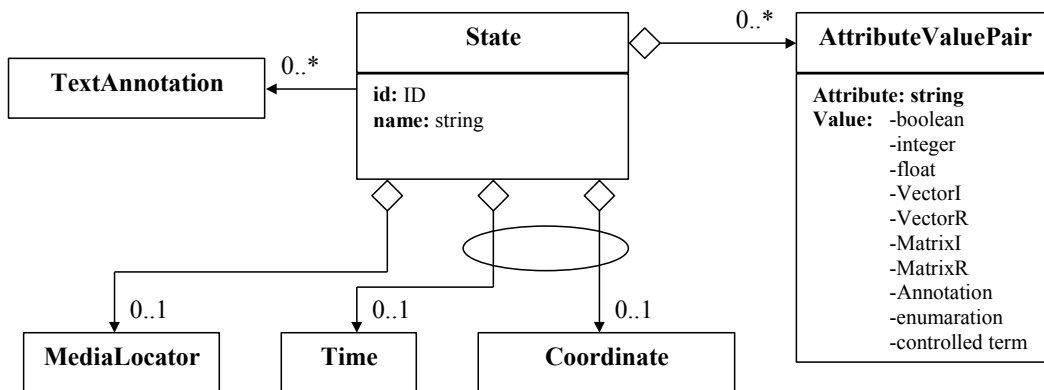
State

id: ID
name: string

0..*

TextAnnotation

0..*

AttributeValuePair

Attribute: string
Value: -boolean
-integer
-float
-VectorI
-VectorR
-MatrixI
-MatrixR
-Annotation
-enumaration
-controlled term

0..1

MediaLocator

0..1

Time

0..1

Coordinate